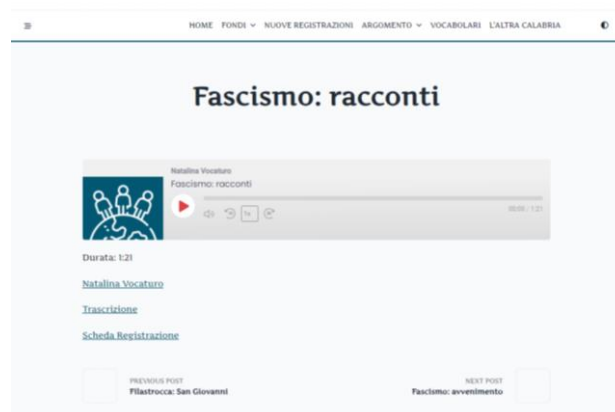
HOME FONDI ∨ NUOVE REGISTRAZIONI ARGOMENTO ∨ VOCABOLARI L'ALTRA CALABRIA

Fascismo: racconti

Natalina Vocaturo
Fascismo: racconti

1x

00:00 / 1:21

Durata: 1:21

Natalina Vocaturo

Trascrizione

Scheda Registrazione

PREVIOUS POST
Filastrocca: San Giovanni

NEXT POST
Fascismo: avvenimento